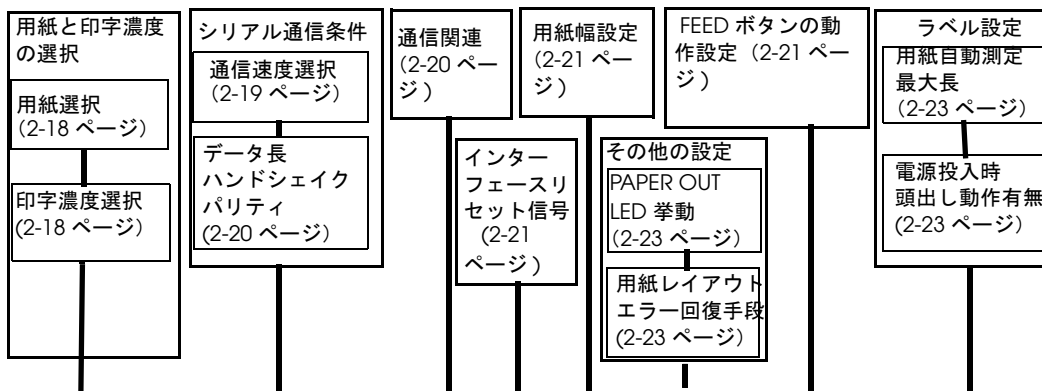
用紙と印字濃度の選択

用紙選択
(2-18 ページ)

印字濃度選択
(2-18 ページ)

シリアル通信条件

通信速度選択
(2-19 ページ)

データ長
ハンドシェイク
パリティ
(2-20 ページ)

通信関連
(2-20 ページ)

インターフェースリセット信号
(2-21 ページ)

用紙幅設定
(2-21 ページ)

その他の設定

PAPER OUT
LED 挙動
(2-23 ページ)

用紙レイアウトエラー回復手段
(2-23 ページ)

FEED ボタンの動作設定 (2-21 ページ)

ラベル設定

用紙自動測定最大長
(2-23 ページ)

電源投入時
頭出し動作有無
(2-23 ページ)